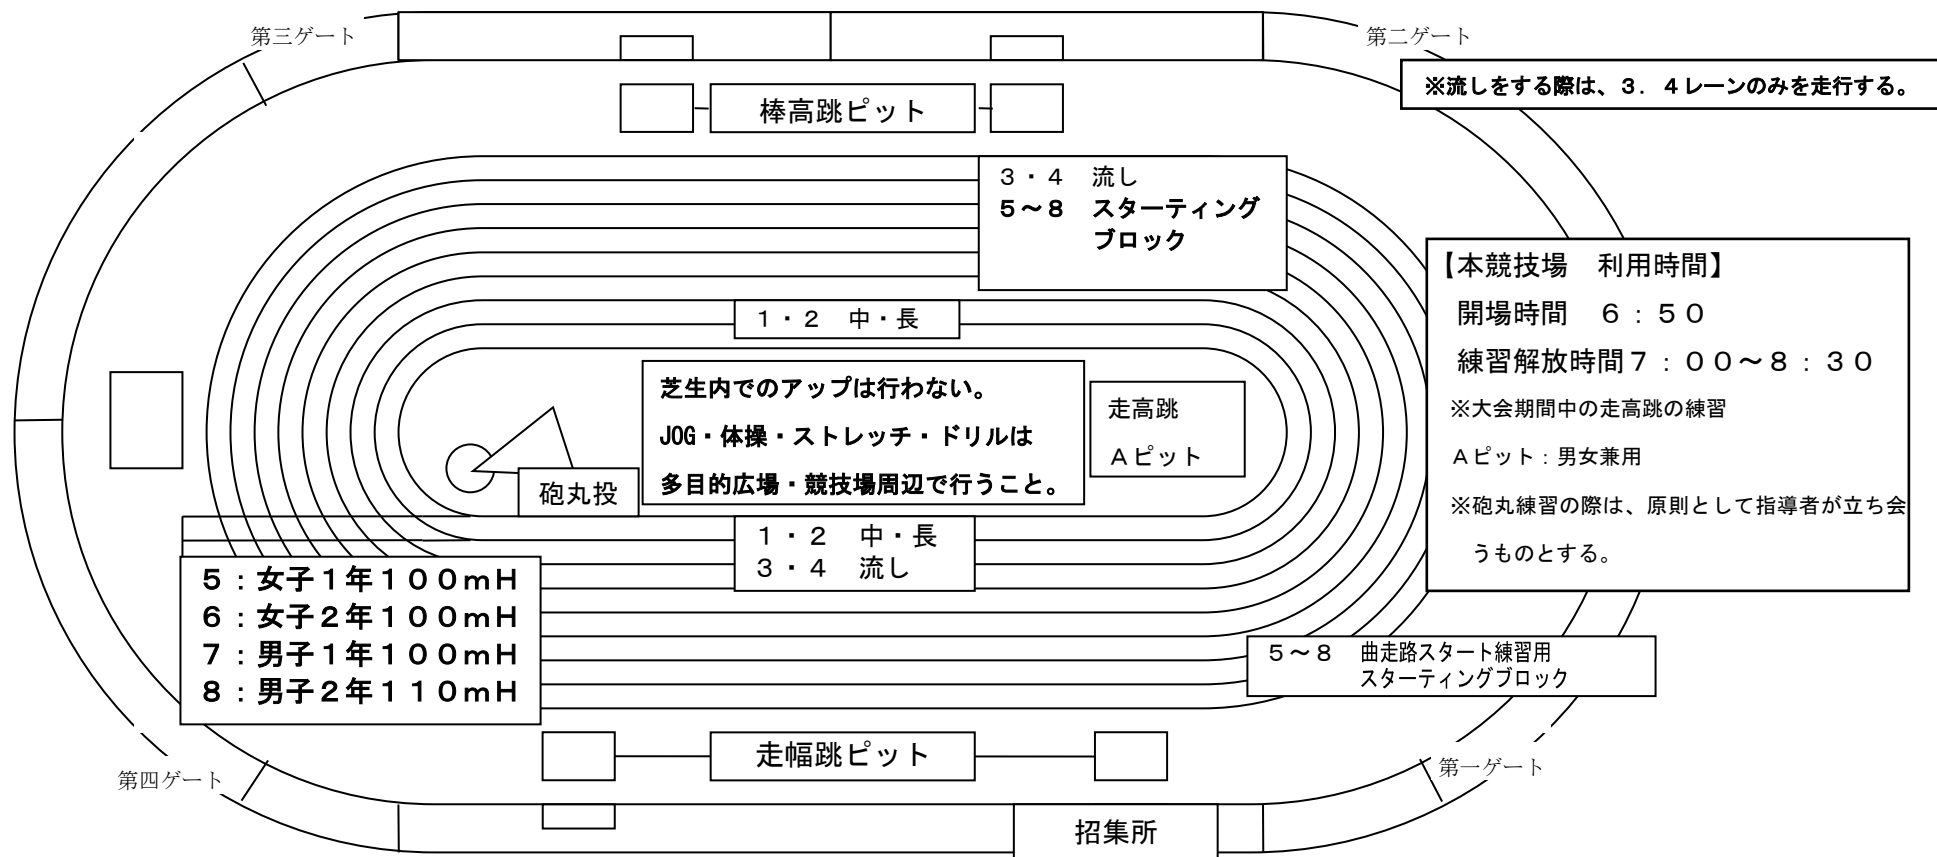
第三ゲート

第二ゲート

※流しをする際は、３．４レーンのみを走行する。

棒高跳ピット

３・４　流し
５～８　スターティング
ブロック

【本競技場　利用時間】
開場時間　６：５０
練習解放時間７：００～８：３０
※大会期間中の走高跳の練習
Ａピット：男女兼用
※砲丸練習の際は、原則として指導者が立ち会うものとする。

１・２　中・長

芝生内でのアップは行わない。
JOG・体操・ストレッチ・ドリルは
多目的広場・競技場周辺で行うこと。

走高跳
Ａピット

砲丸投

１・２　中・長
３・４　流し

５：女子１年１００mH
６：女子２年１００mH
７：男子１年１００mH
８：男子２年１１０mH

５～８　曲走路スタート練習用
スターティングブロック

走幅跳ピット

第四ゲート

第一ゲート

招集所